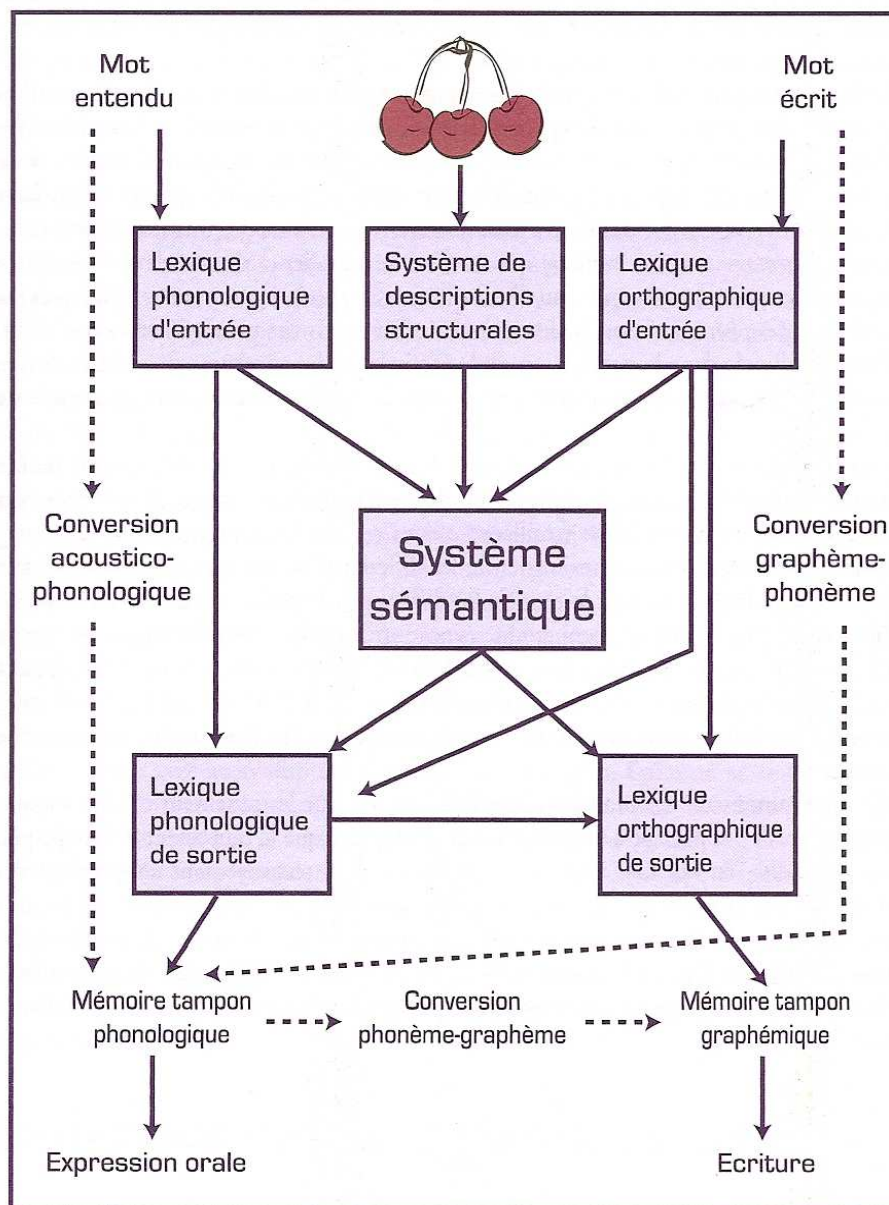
Mot entendu

Mot écrit

Lexique phonologique d'entrée

Système de descriptions structurales

Lexique orthographique d'entrée

Conversion acoustico-phonologique

Système sémantique

Conversion graphème-phonème

Lexique phonologique de sortie

Lexique orthographique de sortie

Mémoire tampon phonologique

Conversion phonème-graphème

Mémoire tampon graphémique

Expression orale

Ecriture